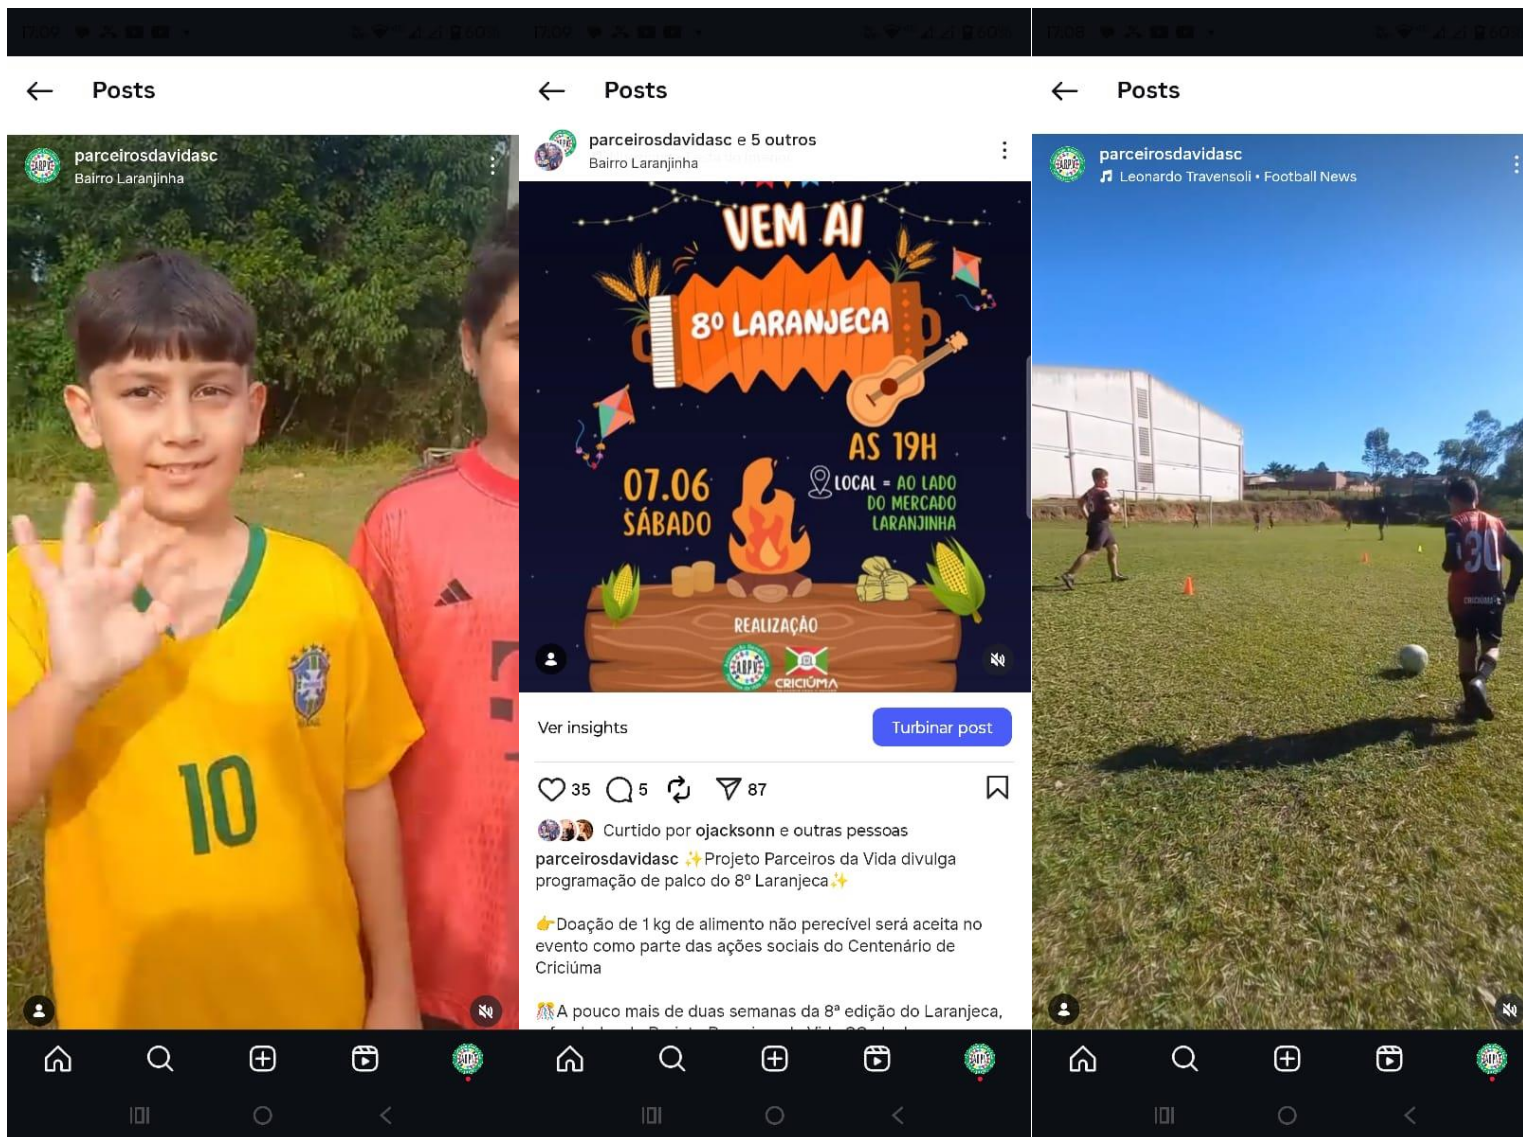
Posts

parceirosdavidasc
Bairro Laranjinha

10

Posts

parceirosdavidasc e 5 outros
Bairro Laranjinha

VEM AÍ
8º LARANJECA
AS 19H
07.06
SÁBADO
LOCAL = AO LADO DO MERCADO LARANJINHA
REALIZAÇÃO
CRICIÚMA

Ver insights
Turbinar post

35 5 87

Curtido por ojacksonn e outras pessoas

parceirosdavidasc ✨Projeto Parceiros da Vida divulga programação de palco do 8º Laranjeca✨

👉Doação de 1 kg de alimento não perecível será aceita no evento como parte das ações sociais do Centenário de Criciúma

🎊A pouco mais de duas semanas da 8ª edição do Laranjeca,

Posts

parceirosdavidasc
Leonardo Travensoli • Football News

30